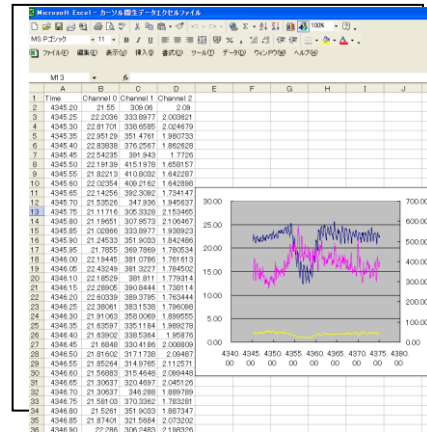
Microsoft Excel - カーソル機能データエクセルファイル

MS Pゴシック 11 B I U 100%

ファイル(F) 編集(E) 表示(V) 挿入(I) 書式(O) ツール(T) データ(D) ウィンドウ(W) ヘルプ(H)

M13

| | A | B | C | D | E | F | G | H | I | J |
|---|---|---|---|---|---|---|---|---|---|---|
| 1 | Time | Channel 0 | Channel 1 | Channel 2 | | | | | | |
| 2 | 4345.20 | 21.55 | 308.06 | 2.09 | | | | | | |
| 3 | 4345.25 | 22.2036 | 333.8977 | 2.003621 | | | | | | |
| 4 | 4345.30 | 22.81701 | 338.6585 | 2.024679 | | | | | | |
| 5 | 4345.35 | 22.95129 | 351.4761 | 1.980733 | | | | | | |
| 6 | 4345.40 | 22.83838 | 376.2567 | 1.862628 | | | | | | |
| 7 | 4345.45 | 22.54235 | 391.943 | 1.7726 | | | | | | |
| 8 | 4345.50 | 22.19139 | 415.1978 | 1.658157 | | | | | | |
| 9 | 4345.55 | 21.82213 | 410.8032 | 1.642287 | | | | | | |
| 10 | 4345.60 | 22.02354 | 409.2162 | 1.642898 | | | | | | |
| 11 | 4345.65 | 22.14256 | 392.3092 | 1.734147 | | | | | | |
| 12 | 4345.70 | 21.53526 | 347.936 | 1.945637 | | | | | | |
| 13 | 4345.75 | 21.11716 | 305.3328 | 2.153465 | | | | | | |
| 14 | 4345.80 | 21.19651 | 307.9573 | 2.106467 | | | | | | |
| 15 | 4345.85 | 21.02566 | 333.0977 | 1.938923 | | | | | | |
| 16 | 4345.90 | 21.24533 | 351.9033 | 1.842486 | | | | | | |
| 17 | 4345.95 | 21.7855 | 369.7866 | 1.780534 | | | | | | |
| 18 | 4346.00 | 21.19445 | 381.0786 | 1.761613 | | | | | | |
| 19 | 4346.05 | 22.43249 | 381.3227 | 1.784502 | | | | | | |
| 20 | 4346.10 | 22.18529 | 381.811 | 1.779314 | | | | | | |
| 21 | 4346.15 | 22.28905 | 390.8444 | 1.738114 | | | | | | |
| 22 | 4346.20 | 22.60339 | 389.3795 | 1.763444 | | | | | | |
| 23 | 4346.25 | 22.38061 | 383.1538 | 1.799088 | | | | | | |
| 24 | 4346.30 | 21.91063 | 358.0069 | 1.899555 | | | | | | |
| 25 | 4346.35 | 21.63597 | 335.1184 | 1.989278 | | | | | | |
| 26 | 4346.40 | 21.63902 | 336.5836 | 1.95876 | | | | | | |
| 27 | 4346.45 | 21.6848 | 330.4186 | 2.008809 | | | | | | |
| 28 | 4346.50 | 21.81602 | 317.1738 | 2.09487 | | | | | | |
| 29 | 4346.55 | 21.85264 | 314.9765 | 2.112571 | | | | | | |
| 30 | 4346.60 | 21.56883 | 315.4648 | 2.089448 | | | | | | |
| 31 | 4346.65 | 21.30637 | 320.4897 | 2.045126 | | | | | | |
| 32 | 4346.70 | 21.30637 | 348.288 | 1.889789 | | | | | | |
| 33 | 4346.75 | 21.58103 | 370.3362 | 1.783281 | | | | | | |
| 34 | 4346.80 | 21.5261 | 351.9033 | 1.887347 | | | | | | |
| 35 | 4346.85 | 21.87401 | 321.5684 | 2.073202 | | | | | | |
| 36 | 4346.90 | 22.286 | 306.2483 | 2.198326 | | | | | | |

30.00
25.00
20.00
15.00
10.00
5.00
0.00
700.00
600.00
500.00
400.00
300.00
200.00
100.00
0.00
4340.00 4345.00 4350.00 4355.00 4360.00 4365.00 4370.00 4375.00